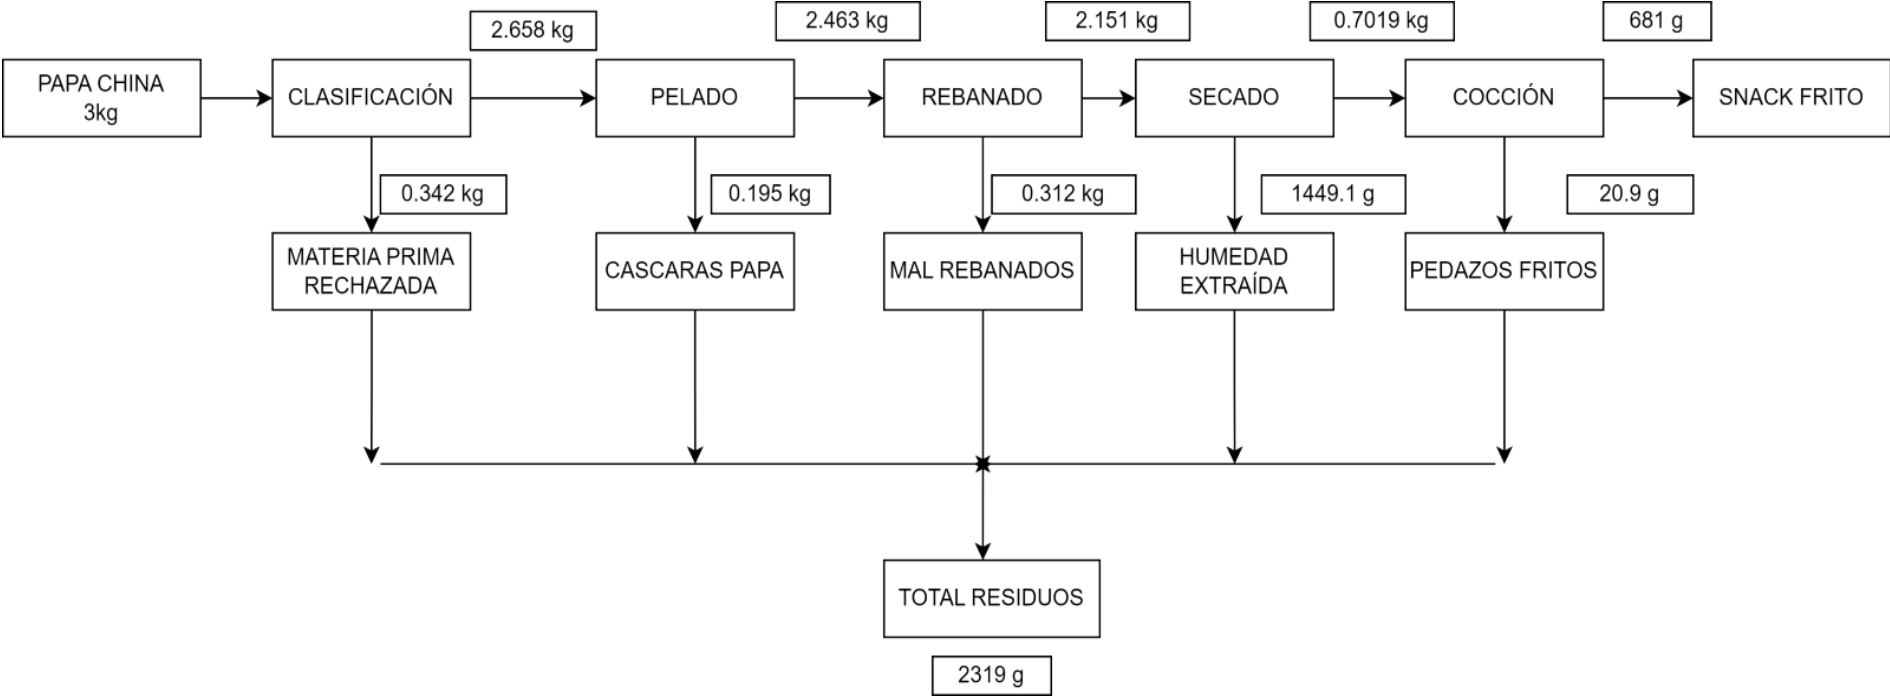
PAPA CHINA
3kg

CLASIFICACIÓN

2.658 kg

PELADO

2.463 kg

REBANADO

2.151 kg

SECADO

0.7019 kg

COCCIÓN

681 g

SNACK FRITO

0.342 kg

MATERIA PRIMA RECHAZADA

0.195 kg

CASCARAS PAPA

0.312 kg

MAL REBANADOS

1449.1 g

HUMEDAD EXTRAÍDA

20.9 g

PEDAZOS FRITOS

TOTAL RESIDUOS

2319 g